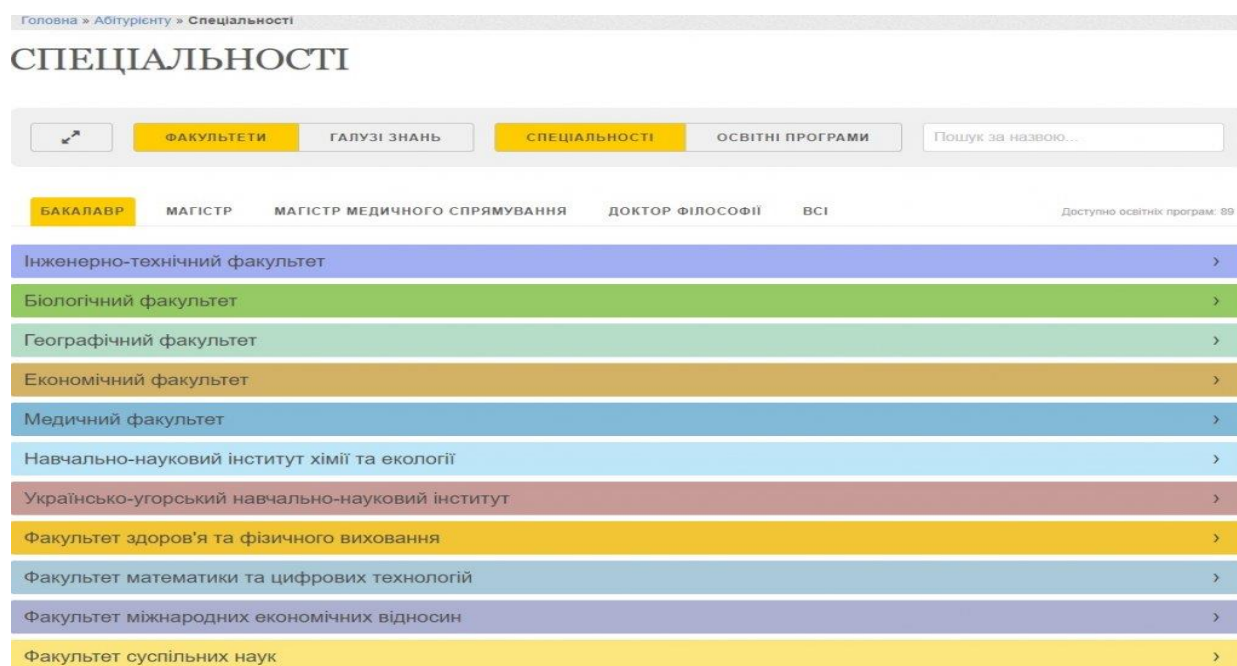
Головна » Абітурієнту » Спеціальності

СПЕЦІАЛЬНОСТІ

ФАКУЛЬТЕТИ ГАЛУЗІ ЗНАНЬ СПЕЦІАЛЬНОСТІ ОСВІТНІ ПРОГРАМИ Пошук за назвою...

БАКАЛАВР МАГІСТР МАГІСТР МЕДИЧНОГО СПРЯМУВАННЯ ДОКТОР ФІЛОСОФІЇ ВСІ Доступно освітніх програм: 89

Інженерно-технічний факультет ›
Біологічний факультет ›
Географічний факультет ›
Економічний факультет ›
Медичний факультет ›
Навчально-науковий інститут хімії та екології ›
Українсько-угорський навчально-науковий інститут ›
Факультет здоров'я та фізичного виховання ›
Факультет математики та цифрових технологій ›
Факультет міжнародних економічних відносин ›
Факультет суспільних наук ›